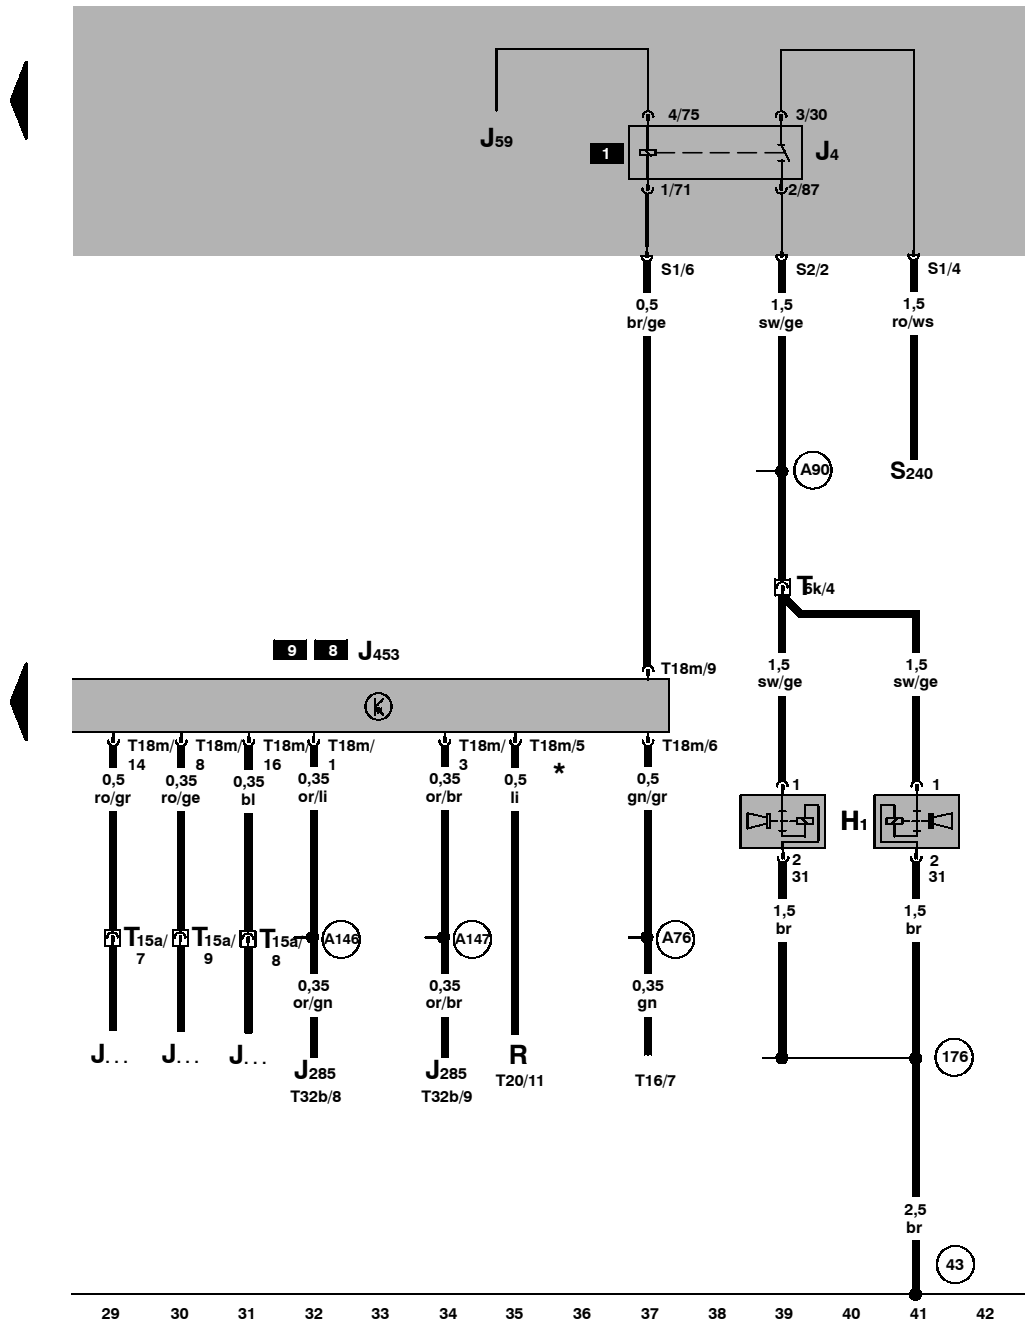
J59
4/75
3/30
1
J4
1/71
2/87
S1/6
S2/2
S1/4
0,5 br/ge
1,5 sw/ge
1,5 ro/ws
A90
S240
T6k/4
9 8 J453
T18m/9
1,5 sw/ge
1,5 sw/ge
K
T18m/14
T18m/8
T18m/16
T18m/1
T18m/3
T18m/5
T18m/6
0,5 ro/gr
0,35 ro/ge
0,35 bl
0,35 or/li
0,35 or/br
0,5 li
*
0,5 gn/gr
1
1
H1
2 31
2 31
T15a/7
T15a/9
T15a/8
A146
A147
A76
1,5 br
1,5 br
0,35 or/gn
0,35 or/br
0,35 gn
J...
J...
J...
J285 T32b/8
J285 T32b/9
R T20/11
T16/7
176
2,5 br
43
29 30 31 32 33 34 35 36 37 38 39 40 41 42